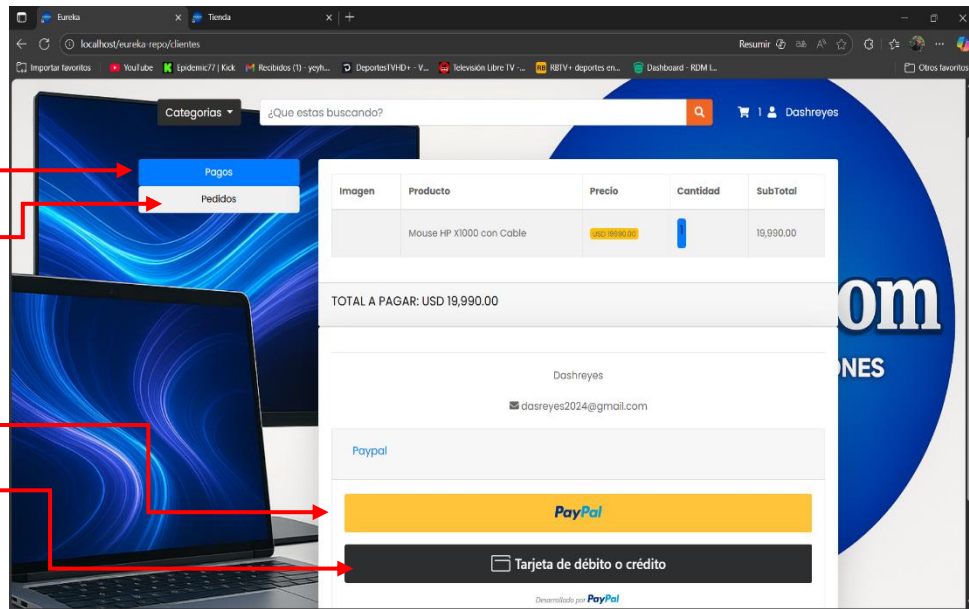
Eureka
Tienda
localhost/eureka-repo/clientes
Resumir
Importar favoritos | YouTube | Epidemic77 | Kick | Recibidos (1) - yeyh... | DeportesTVHD+ - V... | Televisión Libre TV -... | RBTV+ deportes en... | Dashboard - RDM I...
Otros favoritos

Categorias
¿Que estas buscando?
1 Dashreyes

Pagos
Pedidos

| Imagen | Producto | Precio | Cantidad | SubTotal |
|---|---|---|---|---|
| | Mouse HP X1000 con Cable | USD 19,990.00 | 1 | 19,990.00 |

TOTAL A PAGAR: USD 19,990.00

Dashreyes
dasreyes2024@gmail.com

Paypal

PayPal

Tarjeta de débito o crédito

Desarrollado por PayPal

om
ONES